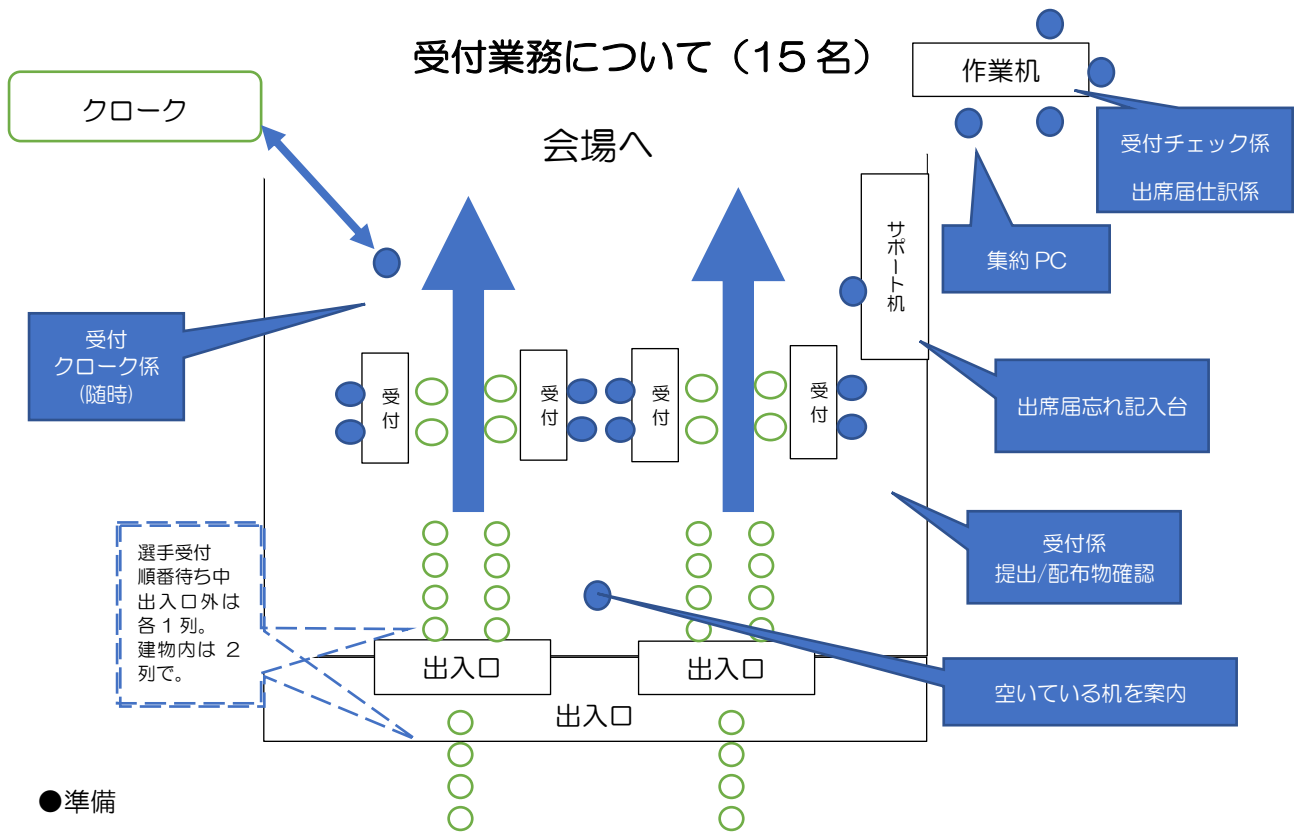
受付業務について（15名）

作業机

クローク

会場へ

受付チェック係
出席届仕訳係

集約 PC

サポート机

受付
クローク係
(随時)

受付

受付

受付

受付

出席届忘れ記入台

受付係
提出/配布物確認

選手受付
順番待ち中
出入口外は
各１列。
建物内は ２
列で。

出入口

出入口

出入口

空いている机を案内

●準備